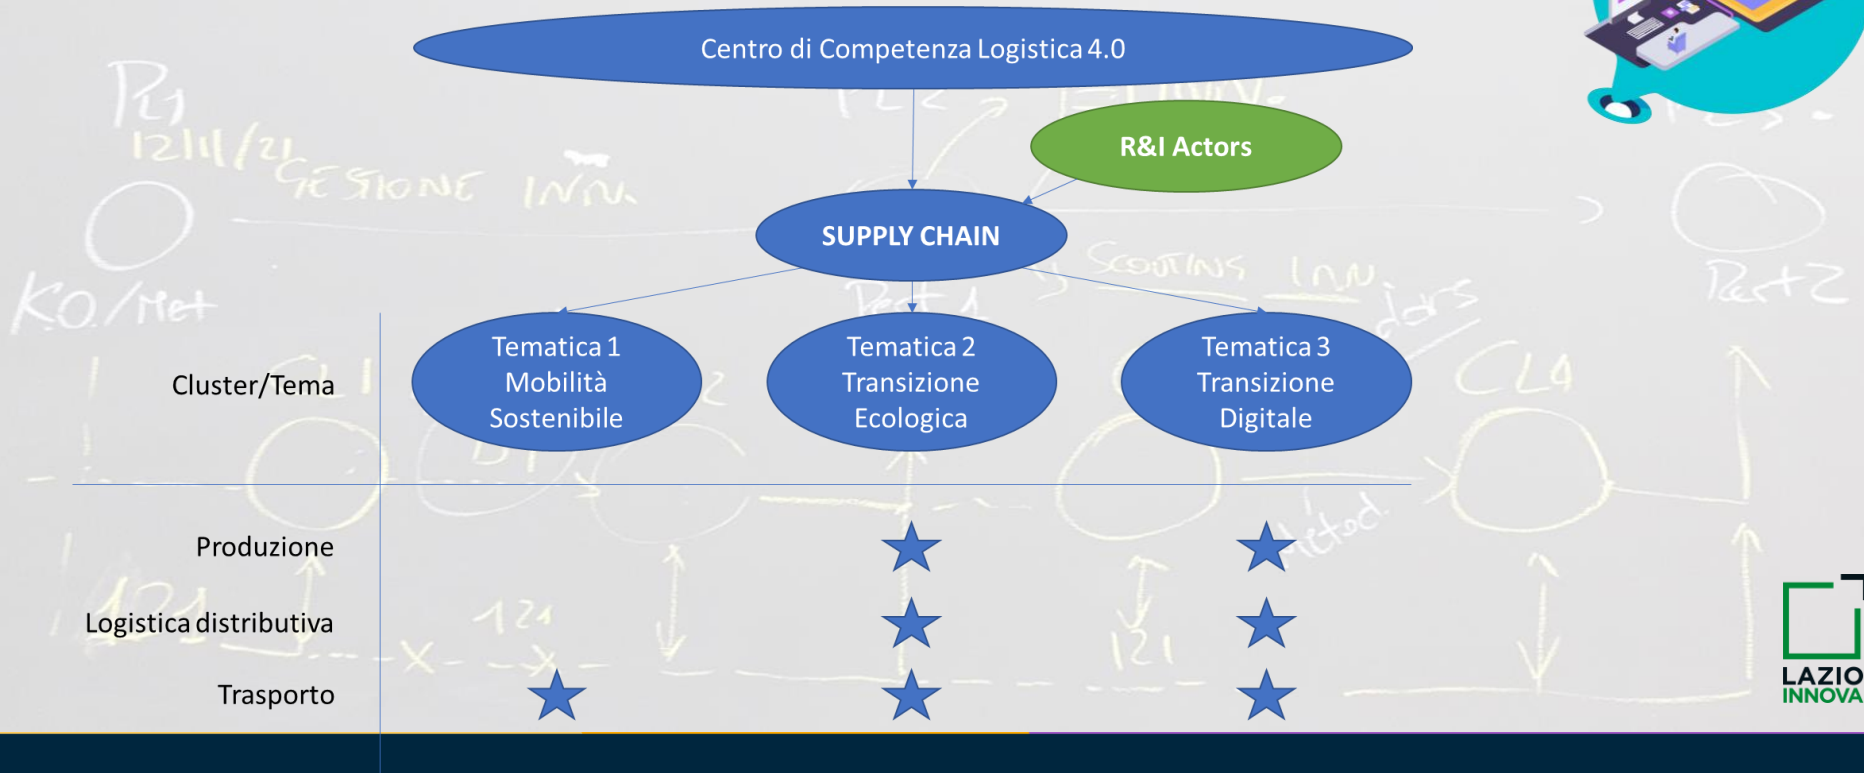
Centro di Competenza Logistica 4.0

R&I Actors

SUPPLY CHAIN

Cluster/Tema

Tematica 1 Mobilità Sostenibile

Tematica 2 Transizione Ecologica

Tematica 3 Transizione Digitale

Produzione

Logistica distributiva

Trasporto

LAZIO INNOVA